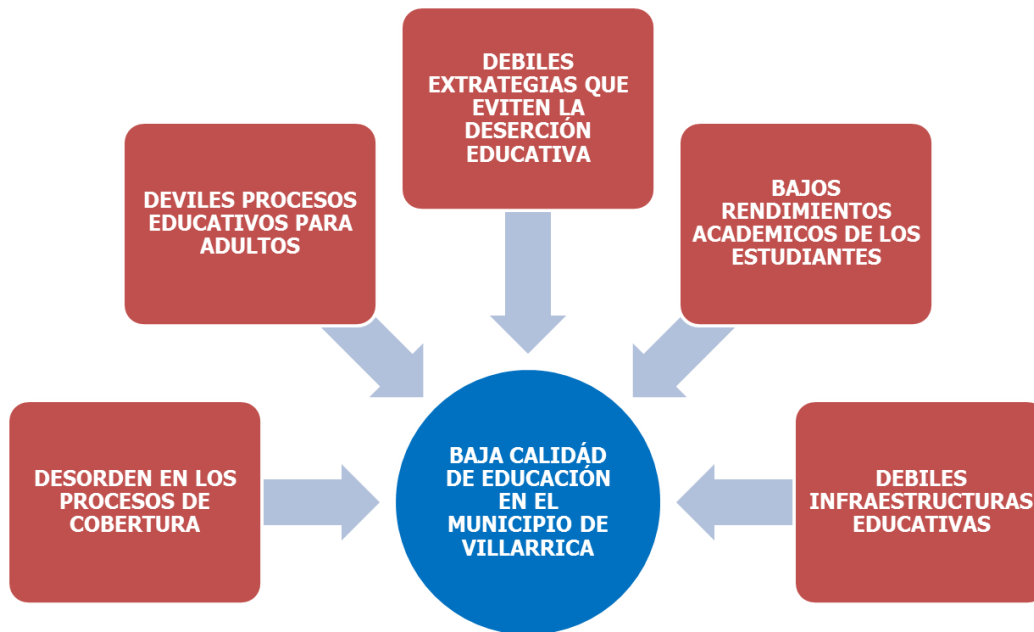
DEBILES EXTRATEGIAS QUE EVITEN LA DESERCIÓN EDUCATIVA

DEVILES PROCESOS EDUCATIVOS PARA ADULTOS

BAJOS RENDIMIENTOS ACADEMICOS DE LOS ESTUDIANTES

DESORDEN EN LOS PROCESOS DE COBERTURA

BAJA CALIDÁD DE EDUCACIÓN EN EL MUNICIPIO DE VILLARRICA

DEBILES INFRAESTRUCTURAS EDUCATIVAS